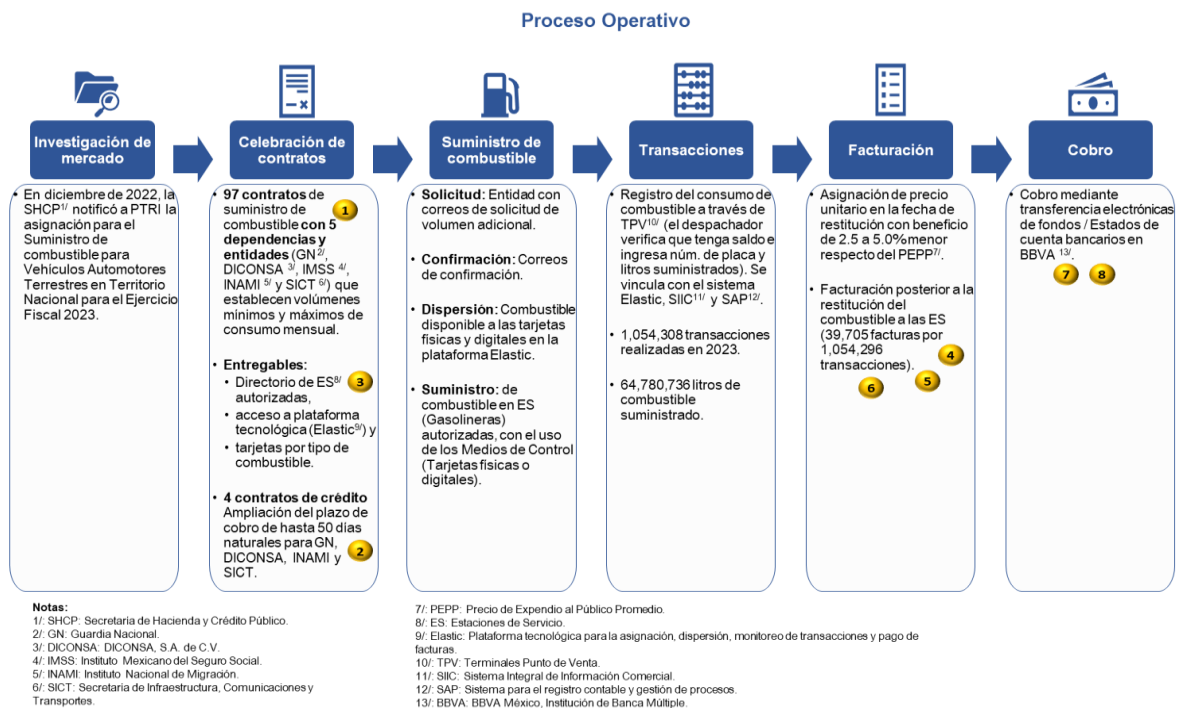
Proceso Operativo

Investigación de mercado

• En diciembre de 2022, la SHCP$^{1/}$ notificó a PTRI la asignación para el Suministro de combustible para Vehículos Automotores Terrestres en Territorio Nacional para el Ejercicio Fiscal 2023.

Celebración de contratos

• 97 contratos de suministro de combustible con 5 dependencias y entidades (GN $^{2/}$, DICONSA $^{3/}$, IMSS $^{4/}$, INAMI $^{5/}$ y SICT $^{6/}$) que establecen volúmenes mínimos y máximos de consumo mensual. 1

• Entregables:
• Directorio de ES$^{8/}$ autorizadas, 3
• acceso a plataforma tecnológica (Elastic$^{9/}$) y
• tarjetas por tipo de combustible.

• 4 contratos de crédito Ampliación del plazo de cobro de hasta 50 días naturales para GN, DICONSA, INAMI y SICT. 2

Suministro de combustible

• Solicitud: Entidad con correos de solicitud de volumen adicional.

• Confirmación: Correos de confirmación.

• Dispersión: Combustible disponible a las tarjetas físicas y digitales en la plataforma Elastic.

• Suministro: de combustible en ES (Gasolineras) autorizadas, con el uso de los Medios de Control (Tarjetas físicas o digitales).

Transacciones

• Registro del consumo de combustible a través de TPV$^{10/}$ (el despachador verifica que tenga saldo e ingresa núm. de placa y litros suministrados). Se vincula con el sistema Elastic, SIIC$^{11/}$ y SAP$^{12/}$.

• 1,054,308 transacciones realizadas en 2023.

• 64,780,736 litros de combustible suministrado.

Facturación

• Asignación de precio unitario en la fecha de restitución con beneficio de 2.5 a 5.0% menor respecto del PEPP$^{7/}$.

• Facturación posterior a la restitución del combustible a las ES (39,705 facturas por 1,054,296 transacciones). 4 5 6

Cobro

• Cobro mediante transferencia electrónicas de fondos / Estados de cuenta bancarios en BBVA $^{13/}$. 7 8

Notas:
1/: SHCP: Secretaría de Hacienda y Crédito Público.
2/: GN: Guardia Nacional.
3/: DICONSA: DICONSA, S.A. de C.V.
4/: IMSS: Instituto Mexicano del Seguro Social.
5/: INAMI: Instituto Nacional de Migración.
6/: SICT: Secretaría de Infraestructura, Comunicaciones y Transportes.

7/: PEPP: Precio de Expendio al Público Promedio.
8/: ES: Estaciones de Servicio.
9/: Elastic: Plataforma tecnológica para la asignación, dispersión, monitoreo de transacciones y pago de facturas.
10/: TPV: Terminales Punto de Venta.
11/: SIIC: Sistema Integral de Información Comercial.
12/: SAP: Sistema para el registro contable y gestión de procesos.
13/: BBVA: BBVA México, Institución de Banca Múltiple.